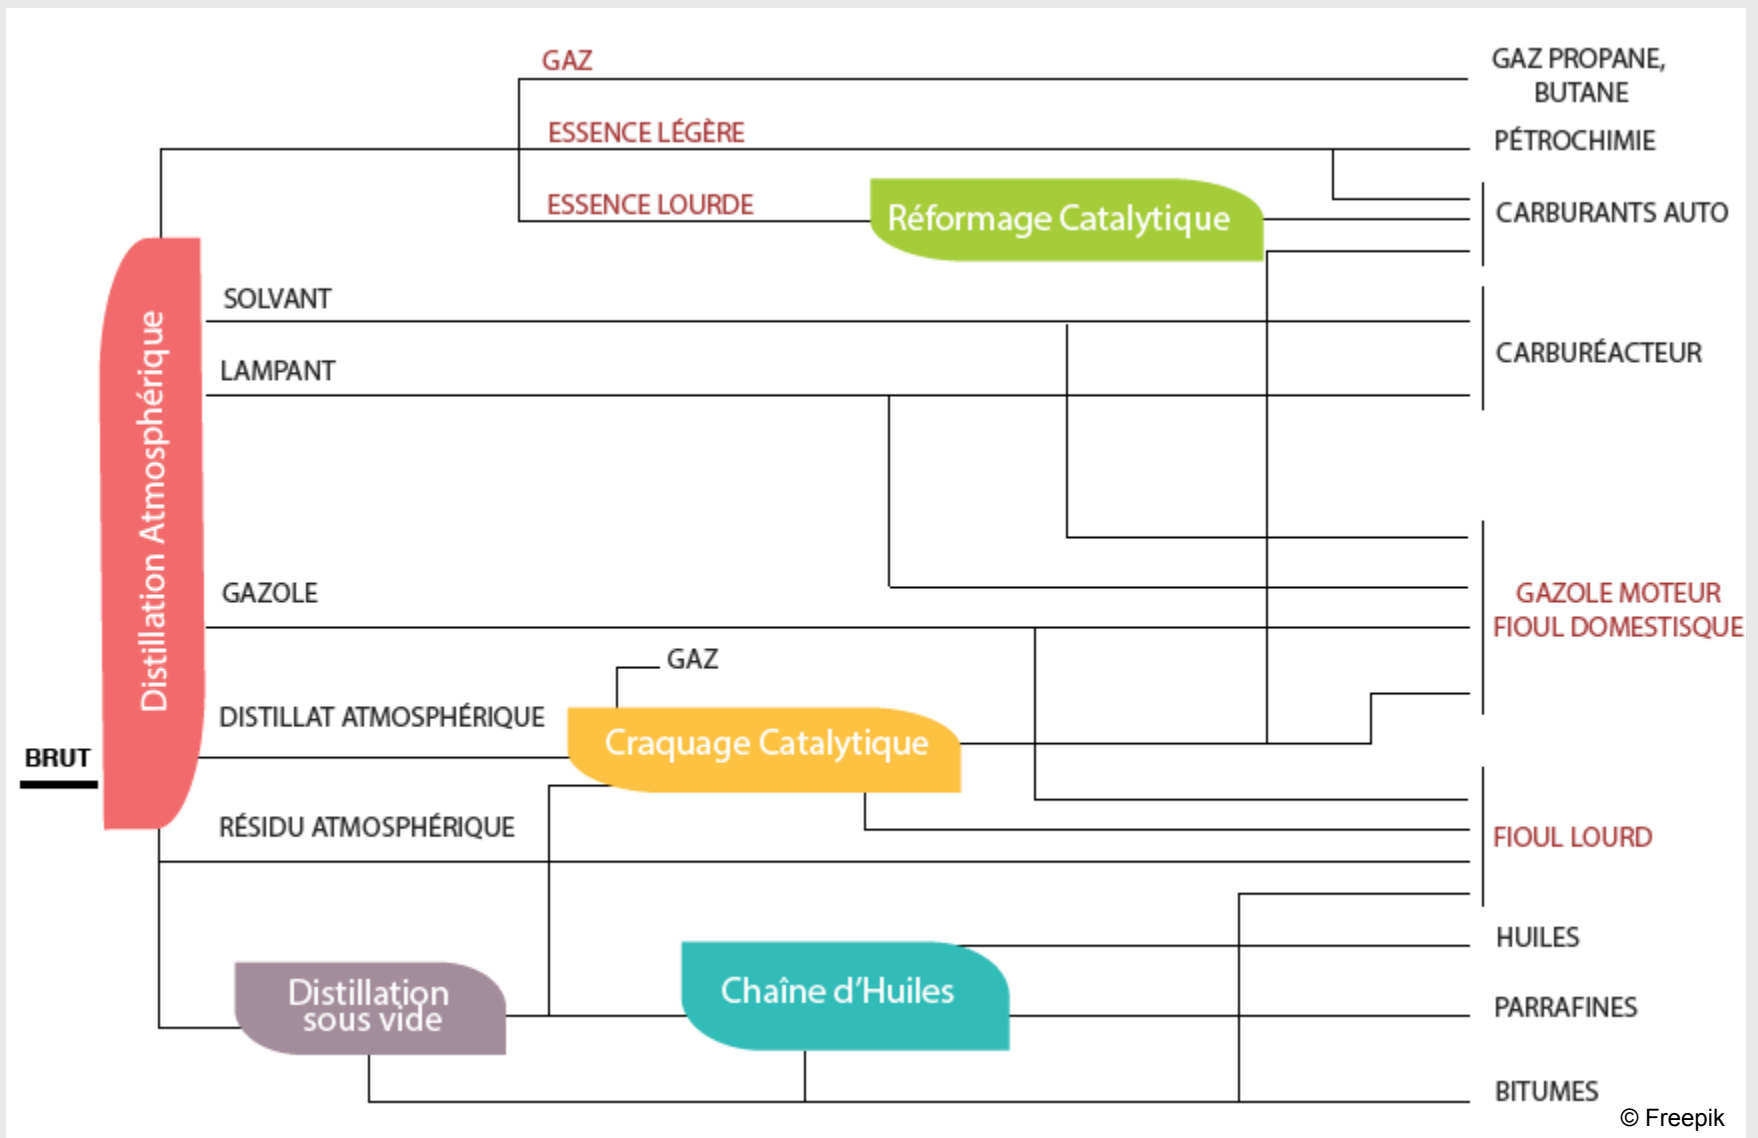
GAZ

ESSENCE LÉGÈRE

ESSENCE LOURDE

Réformage Catalytique

Distillation Atmosphérique

SOLVANT

LAMPANT

GAZOLE

GAZ

DISTILLAT ATMOSPHÉRIQUE

Craquage Catalytique

BRUT

RÉSIDU ATMOSPHÉRIQUE

Distillation sous vide

Chaîne d'Huiles

GAZ PROPANE, BUTANE

PÉTROCHIMIE

CARBURANTS AUTO

CARBURÉACTEUR

GAZOLE MOTEUR
FIOUL DOMESTISQUE

FIOUL LOURD

HUILES

PARRAFINES

BITUMES

© Freepik